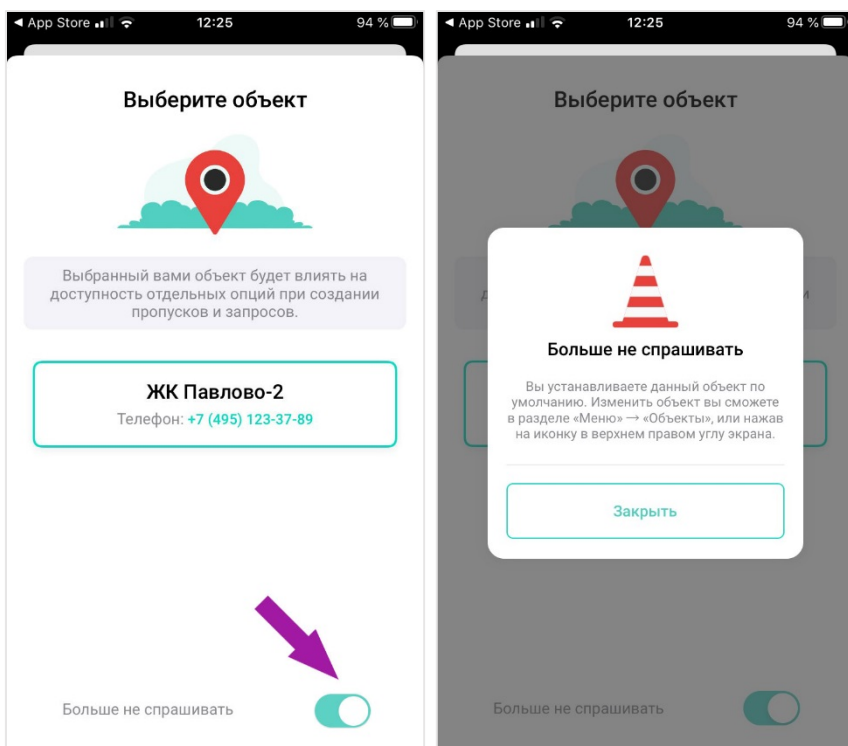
◀ App Store 12:25 94 %

Выберите объект

Выбранный вами объект будет влиять на доступность отдельных опций при создании пропусков и запросов.

ЖК Павлово-2
Телефон: +7 (495) 123-37-89

Больше не спрашивать

◀ App Store 12:25 94 %

Выберите объект

Больше не спрашивать

Вы устанавливаете данный объект по умолчанию. Изменить объект вы сможете в разделе «Меню» → «Объекты», или нажав на иконку в верхнем правом углу экрана.

Закрыть

Больше не спрашивать